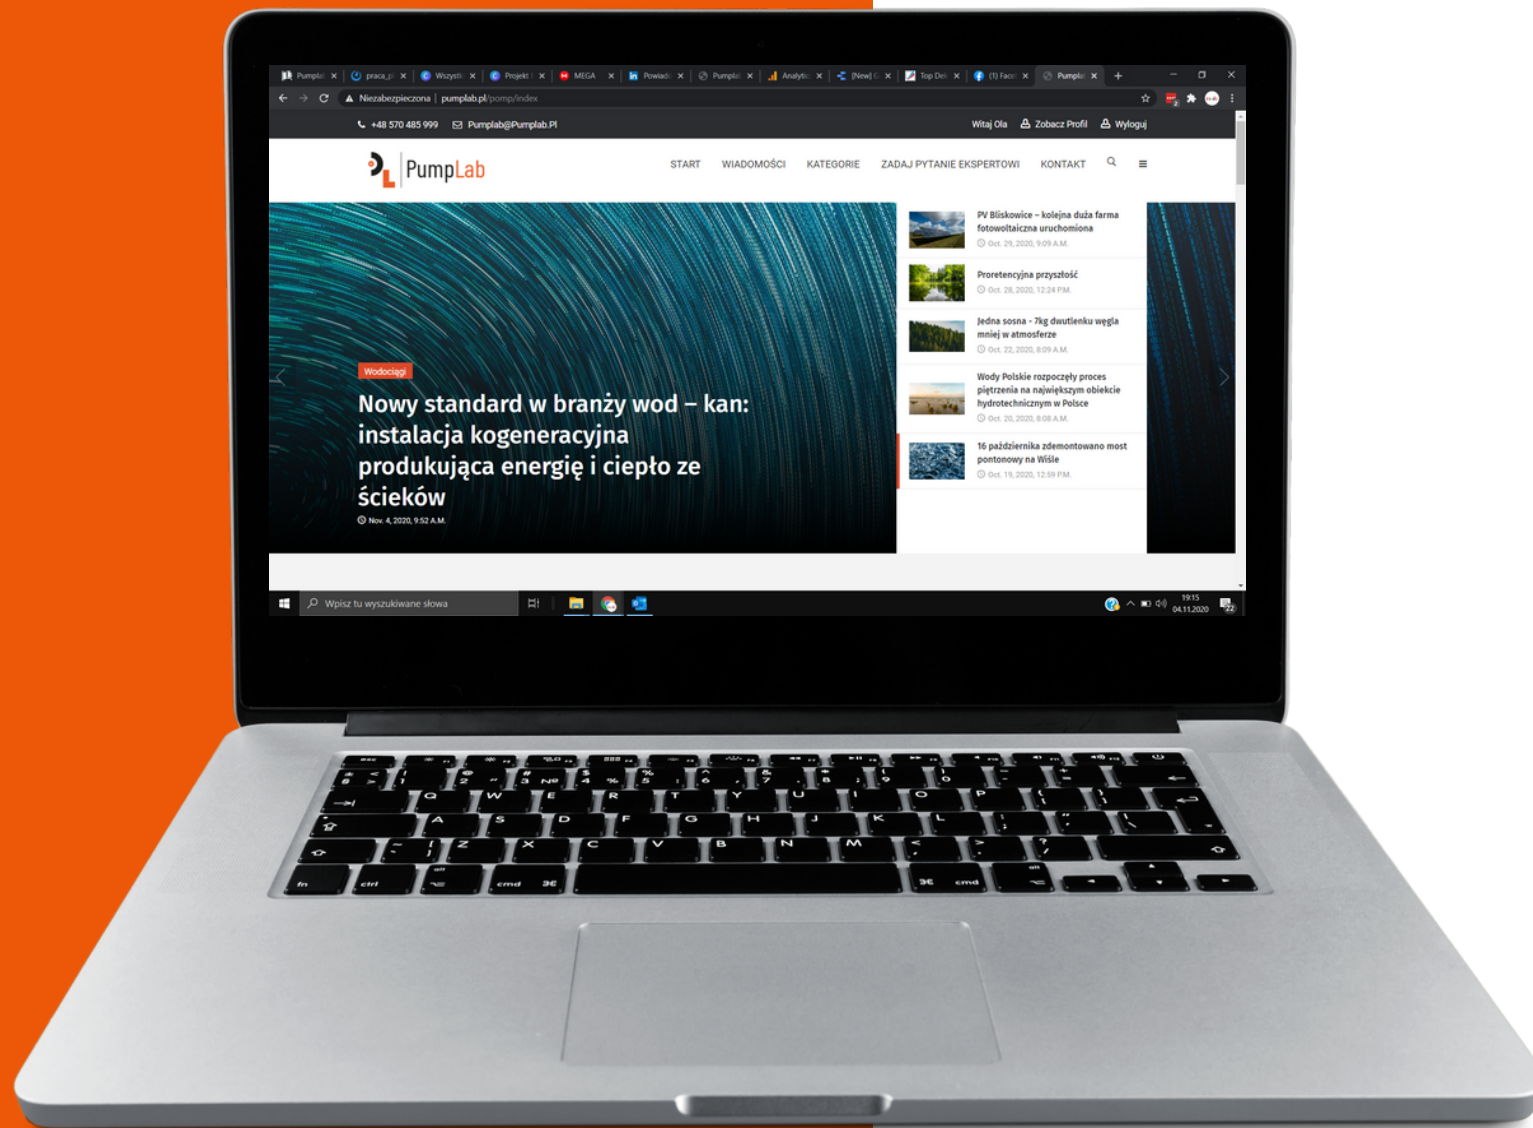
Pumpla | praca_p | Wszystl | Projekt | MEGA | Powiad | Pumpla | Analytic | [New] | Top Dei | (1) Face | Pumpla

Niezabezpieczona | pumplab.pl/pomp/index

+48 570 485 999 Pumplab@Pumplab.Pl

Witaj Ola Zobacz Profil Wyloguj

PumpLab

START WIADOMOŚCI KATEGORIE ZADAJ PYTANIE EKSPERTOWI KONTAKT

Wodociągi

Nowy standard w branży wod – kan: instalacja kogeneracyjna produkująca energię i ciepło ze ścieków

Nov. 4, 2020, 9:52 A.M.

PV Bliskowice – kolejna duża farma fotowoltaiczna uruchomiona
Oct. 29, 2020, 9:09 A.M.

Proretencyjna przyszłość
Oct. 28, 2020, 12:24 P.M.

Jedna sosna - 7kg dwutlenku węgla mniej w atmosferze
Oct. 22, 2020, 8:09 A.M.

Wody Polskie rozpoczęły proces piętrzenia na największym obiekcie hydrotechnicznym w Polsce
Oct. 20, 2020, 8:08 A.M.

16 października zdemontowano most pontonowy na Wiśle
Oct. 19, 2020, 12:59 P.M.

Wpisz tu wyszukiwane słowa

19:15
04.11.2020

esc
Q W E R T Y U I O P
A S D F G H J K L
Z X C V B N M
fn ctrl alt cmd cmd alt